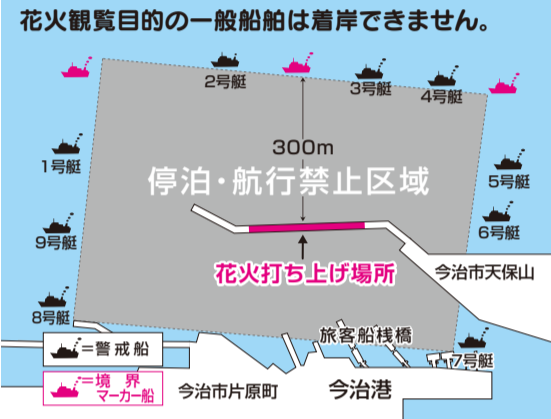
花火観覧目的の一般船舶は着岸できません。

2号艇

3号艇

4号艇

1号艇

300m

停泊・航行禁止区域

5号艇

6号艇

9号艇

花火打ち上げ場所

今治市天保山

8号艇

=警戒船

旅客船桟橋

7号艇

=境界マーカー船

今治市片原町

今治港